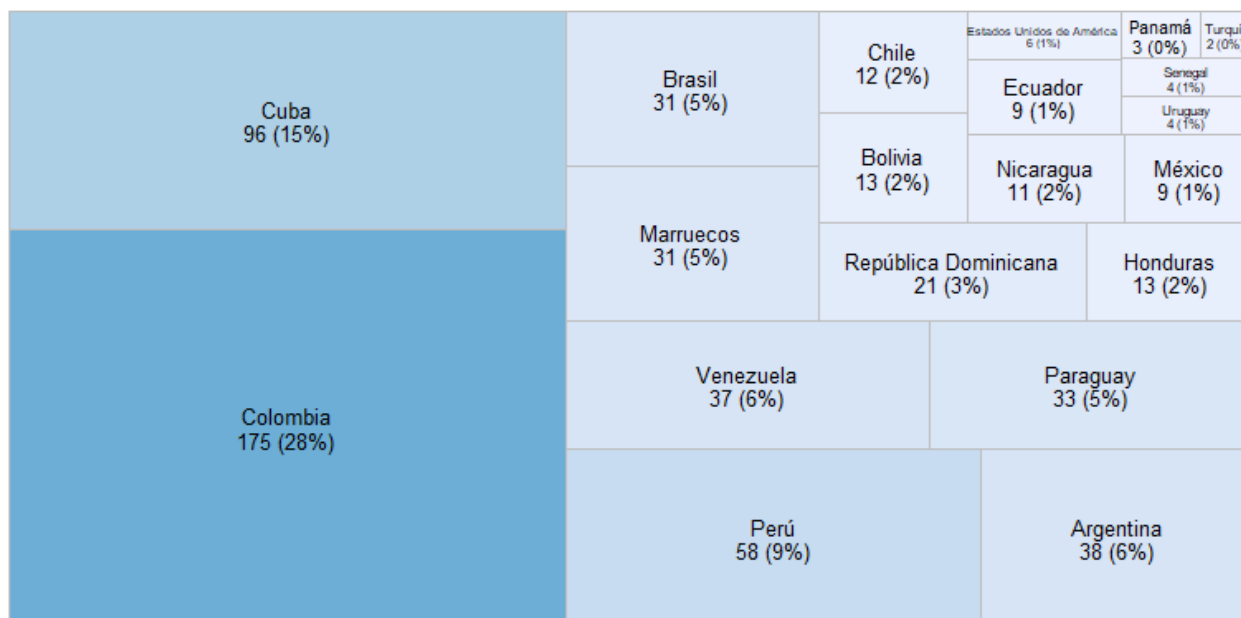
Cuba
96 (15%)

Colombia
175 (28%)

Brasil
31 (5%)

Marruecos
31 (5%)

Chile
12 (2%)

Bolivia
13 (2%)

Estados Unidos de América
6 (1%)

Panamá
3 (0%)

Turqui
2 (0%

Ecuador
9 (1%)

Senegal
4 (1%)

Uruguay
4 (1%)

Nicaragua
11 (2%)

México
9 (1%)

República Dominicana
21 (3%)

Honduras
13 (2%)

Venezuela
37 (6%)

Paraguay
33 (5%)

Perú
58 (9%)

Argentina
38 (6%)